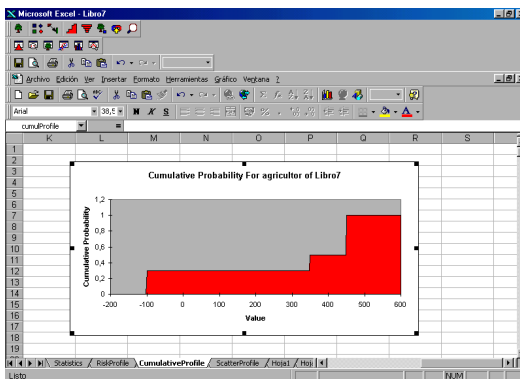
Microsoft Excel - Libro7

Archivo Edición Ver Insertar Formato Herramientas Gráfico Ventana ?

Arial 38,5 N K S

cumulProfile =

| | K | L | M | N | O | P | Q | R | S |
|---|---|---|---|---|---|---|---|---|---|
| 1 | | | | | | | | | |
| 2 | | | | | | | | | |
| 3 | | | | | | | | | |
| 4 | | | | | | | | | |
| 5 | | | | | | | | | |
| 6 | | | | | | | | | |
| 7 | | | | | | | | | |
| 8 | | | | | | | | | |
| 9 | | | | | | | | | |
| 10 | | | | | | | | | |
| 11 | | | | | | | | | |
| 12 | | | | | | | | | |
| 13 | | | | | | | | | |
| 14 | | | | | | | | | |
| 15 | | | | | | | | | |
| 16 | | | | | | | | | |
| 17 | | | | | | | | | |
| 18 | | | | | | | | | |
| 19 | | | | | | | | | |

Cumulative Probability For agricultor of Libro7

Cumulative Probability

1,2
1
0,8
0,6
0,4
0,2
0

-200 -100 0 100 200 300 400 500 600

Value

Statistics RiskProfile CumulativeProfile ScatterProfile Hoja1 Hoj

Listo NUM